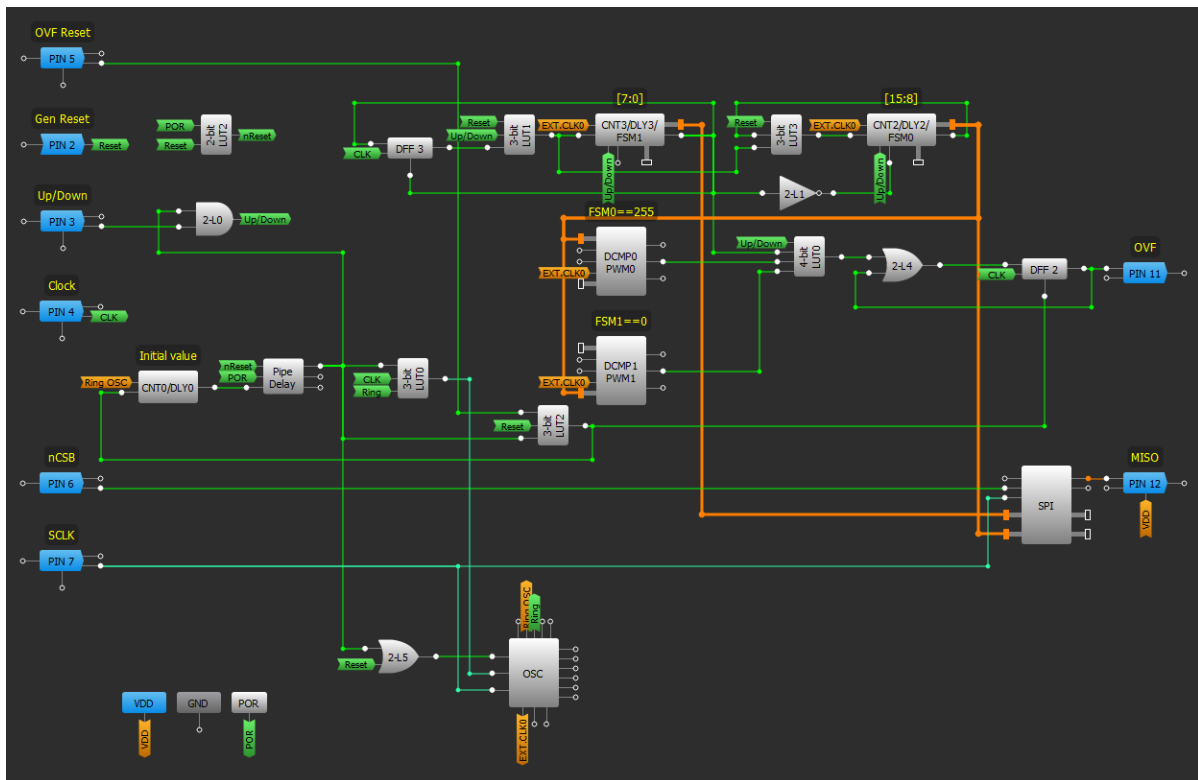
OVF Reset
PIN 5
Gen Reset
PIN 2
Reset
POR
Reset
2-bit LUT2
nReset
Up/Down
PIN 3
2-L0
Up/Down
Clock
PIN 4
CLK
Initial value
Ring OSC
CNT0/DLY0
nReset
POR
Pipe Delay
CLK
Ring
3-bit LUT0
nCSB
PIN 6
SCLK
PIN 7
VDD
GND
POR
VDD
POR
CLK
DFF 3
Reset
Up/Down
3-bit LUT1
[7:0]
EXT.CLK0
CNT3/DLY3/ FSM1
Up/Down
[15:8]
Reset
3-bit LUT3
EXT.CLK0
CNT2/DLY2/ FSM0
Up/Down
2-L1
FSM0==255
DCMP0 PWM0
EXT.CLK0
FSM1==0
DCMP1 PWM1
EXT.CLK0
Up/Down
4-bit LUT0
2-L4
CLK
DFF 2
OVF
PIN 11
Reset
3-bit LUT2
SPI
MISO
PIN 12
VDD
Ring OSC
Ring
Reset
2-L5
OSC
EXT.CLK0